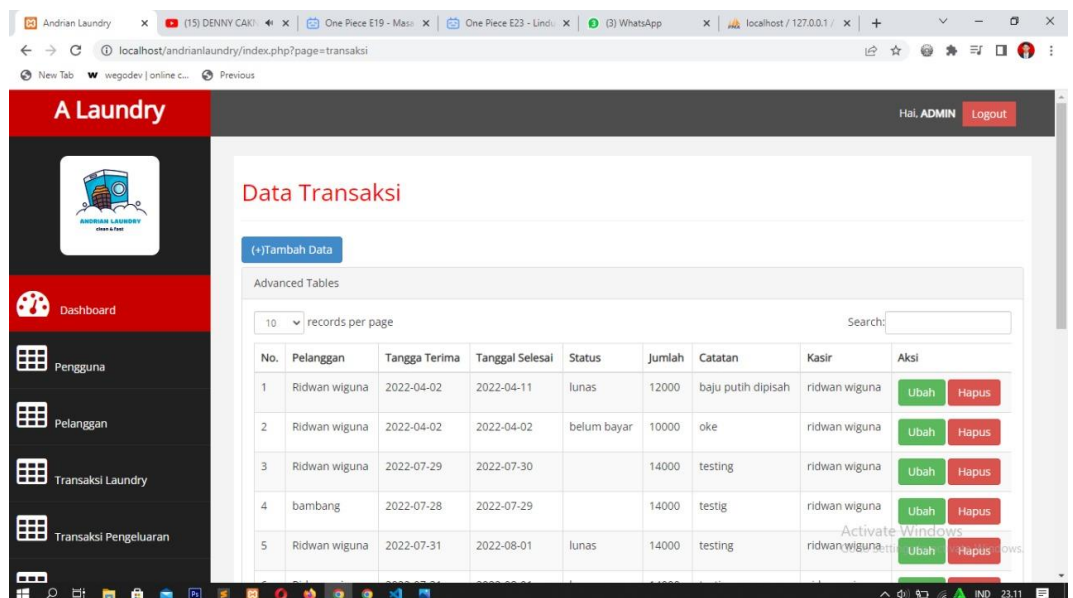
Andrian Laundry | (15) DENNY CAKN | One Piece E19 - Masa | One Piece E23 - Lindu | (3) WhatsApp | localhost / 127.0.0.1 /

localhost/andrianlaundry/index.php?page=transaksi

New Tab | wegodev | online c... | Previous

A Laundry

Hai, ADMIN Logout

ANDRIAN LAUNDRY clean & fast

Dashboard

Pengguna

Pelanggan

Transaksi Laundry

Transaksi Pengeluaran

Data Transaksi

(+)Tambah Data

Advanced Tables

10 records per page

Search:

| No. | Pelanggan | Tangga Terima | Tanggal Selesai | Status | Jumlah | Catatan | Kasir | Aksi |
|---|---|---|---|---|---|---|---|---|
| 1 | Ridwan wiguna | 2022-04-02 | 2022-04-11 | lunas | 12000 | baju putih dipisah | ridwan wiguna | Ubah Hapus |
| 2 | Ridwan wiguna | 2022-04-02 | 2022-04-02 | belum bayar | 10000 | oke | ridwan wiguna | Ubah Hapus |
| 3 | Ridwan wiguna | 2022-07-29 | 2022-07-30 | | 14000 | testing | ridwan wiguna | Ubah Hapus |
| 4 | bambang | 2022-07-28 | 2022-07-29 | | 14000 | testig | ridwan wiguna | Ubah Hapus |
| 5 | Ridwan wiguna | 2022-07-31 | 2022-08-01 | lunas | 14000 | testing | ridwan wiguna | Ubah Hapus |

Activate Windows
Go to Settings to activate Windows.

IND 23.11